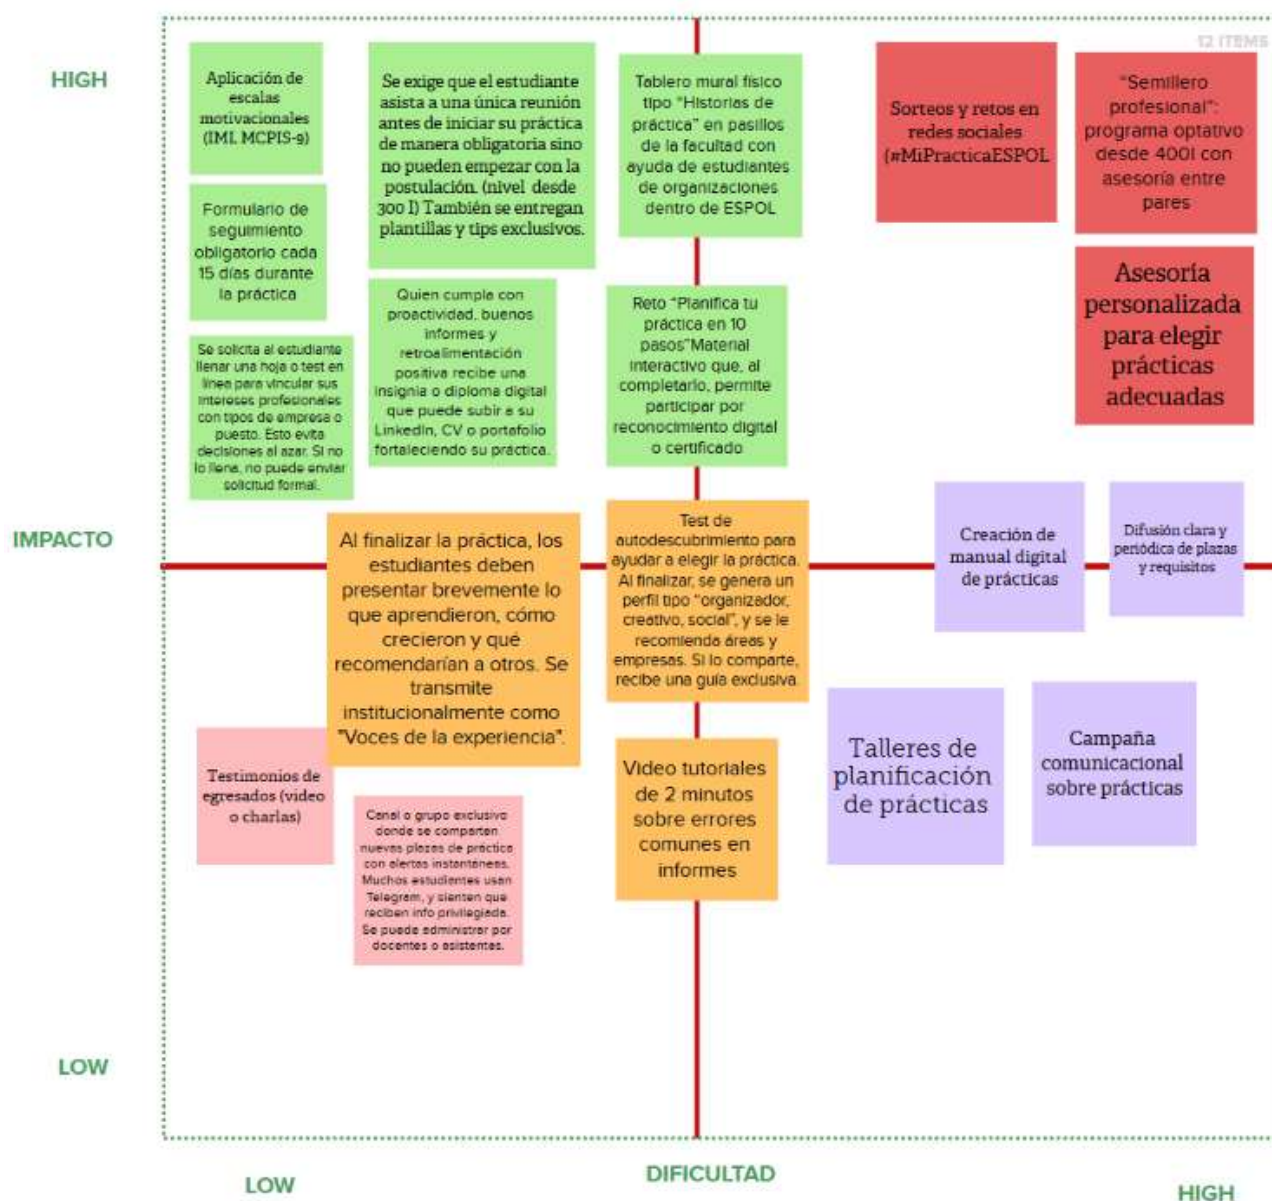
12 ITEMS

HIGH

Aplicación de escalas motivacionales (IML MCPIS-9)

Se exige que el estudiante asista a una única reunión antes de iniciar su práctica de manera obligatoria sino no pueden empezar con la postulación. (nivel desde 300 I) También se entregan plantillas y tips exclusivos.

Tablero mural físico tipo "Historias de práctica" en pasillos de la facultad con ayuda de estudiantes de organizaciones dentro de ESPOL

Sorteos y retos en redes sociales (#MiPracticaESPOL

"Semillero profesional": programa optativo desde 400I con asesoría entre pares

Formulario de seguimiento obligatorio cada 15 días durante la práctica

Quien cumple con proactividad, buenos informes y retroalimentación positiva recibe una insignia o diploma digital que puede subir a su LinkedIn, CV o portafolio fortaleciendo su práctica.

Reto "Planifica tu práctica en 10 pasos"Material interactivo que, al completarlo, permite participar por reconocimiento digital o certificado

Asesoría personalizada para elegir prácticas adecuadas

Se solicita al estudiante llenar una hoja o test en línea para vincular sus intereses profesionales con tipos de empresa o puesto. Esto evita decisiones al azar. Si no lo llena, no puede enviar solicitud formal.

IMPACTO

Al finalizar la práctica, los estudiantes deben presentar brevemente lo que aprendieron, cómo crecieron y qué recomendarían a otros. Se transmite institucionalmente como "Voces de la experiencia".

Test de autodescubrimiento para ayudar a elegir la práctica. Al finalizar, se genera un perfil tipo "organizador, creativo, social", y se le recomienda áreas y empresas. Si lo comparte, recibe una guía exclusiva.

Creación de manual digital de prácticas

Difusión clara y periódica de plazas y requisitos

Testimonios de egresados (video o charlas)

Canal o grupo exclusivo donde se comparten nuevas plazas de práctica con alertas instantáneas. Muchos estudiantes usan Telegram, y sienten que reciben info privilegiada. Se puede administrar por docentes o asistentes.

Video tutoriales de 2 minutos sobre errores comunes en informes

Talleres de planificación de prácticas

Campaña comunicacional sobre prácticas

LOW

LOW

DIFICULTAD

HIGH